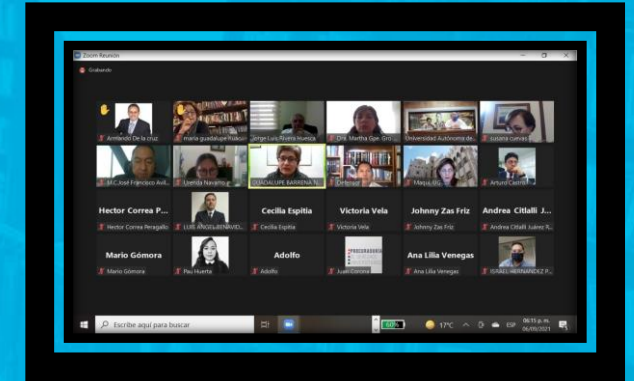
Zoom Reunión

Grabando

Armando De la cruz
maria guadalupe Rubio
Jorge Luis Rivera Huesca
Dra. Martha Gpe. Gro...
Universidad Autónoma de...
cusana cuevas
MC José Francisco Avil...
Lorena Navarro
GUADALUPE BARRENA N...
Cristina
Maqui
Arturo Castro

Hector Correa P...
Hector Correa Peragallo
LUIS ANGEL BENAVID...
Cecilia Espitia
Cecilia Espitia
Victoria Vela
Victoria Vela
Johnny Zas Friz
Johnny Zas Fríz
Andrea Citlalli J...
Andrea Citlalli Juárez R...

Mario Gómora
Mario Gómora
Pau Huerta
Adolfo
Adolfo
PROCURADURÍA
Juan Corona
Ana Lilia Venegas
Ana Lilia Venegas
ISRAEL HERNANDEZ P...

Escribe aquí para buscar
60%
17°C
ESP
06:15 p. m.
06/05/2021